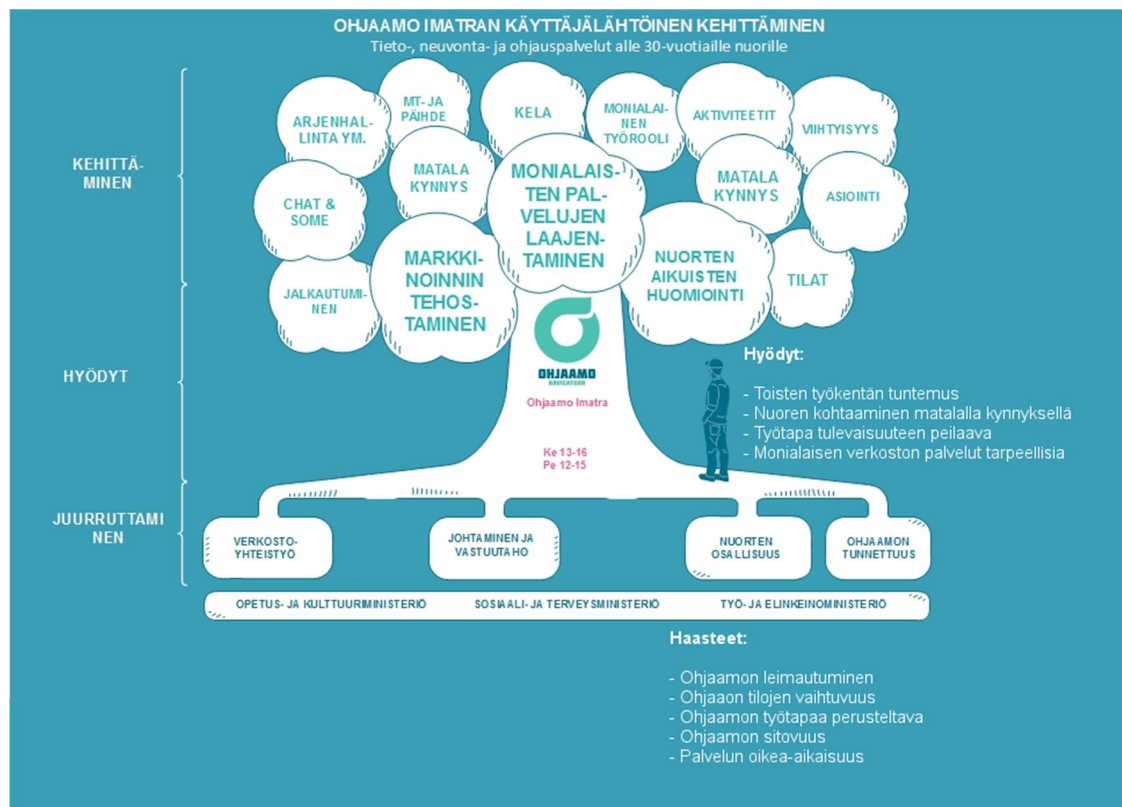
OHJAAMO IMATRAN KÄYTTÄJÄLÄHTÖINEN KEHITTÄMINEN
Tieto-, neuvonta- ja ohjauspalvelut alle 30-vuotiaille nuorille

KEHITTÄMINEN

ARJENHALLINTA YM.

MT- JA PÄIHDE

KELA

MONIALAINEN TYÖROOLI

AKTIVITEETIT

VIIHTYISYYS

MATALA KYNNYS

MONIALAISTEN PALVELUJEN LAAJENTAMINEN

MATALA KYNNYS

CHAT & SOME

ASIOINTI

MARKKINOINNIN TEHOSTAMINEN

NUORTEN AIKUISTEN HUOMIOINTI

TILAT

JALKAUTUMINEN

HYÖDYT

OHJAAMO
NAVIGATORN

Ohjaamo Imatra

Ke 13-16
Pe 12-15

Hyödyt:

- Toisten työkentän tuntemus
- Nuoren kohtaaminen matalalla kynnyksellä
- Työtapa tulevaisuuteen peilaava
- Monialaisen verkoston palvelut tarpeellisia

JUURRUTTAMINEN

VERKOSTOYHTEISTYÖ

JOHTAMINEN JA VASTUUTAHO

NUORTEN OSALLISUUS

OHJAAMON TUNNETTUUS

OPETUS- JA KULTTUURIMINISTERIÖ SOSIAALI- JA TERVEYSMINISTERIÖ TYÖ- JA ELINKEINOMINISTERIÖ

Haasteet:

- Ohjaamon leimautuminen
- Ohjaaon tilojen vaihtuvuus
- Ohjaamon työtapaa perusteltava
- Ohjaamon sitovuus
- Palvelun oikea-aikaisuus